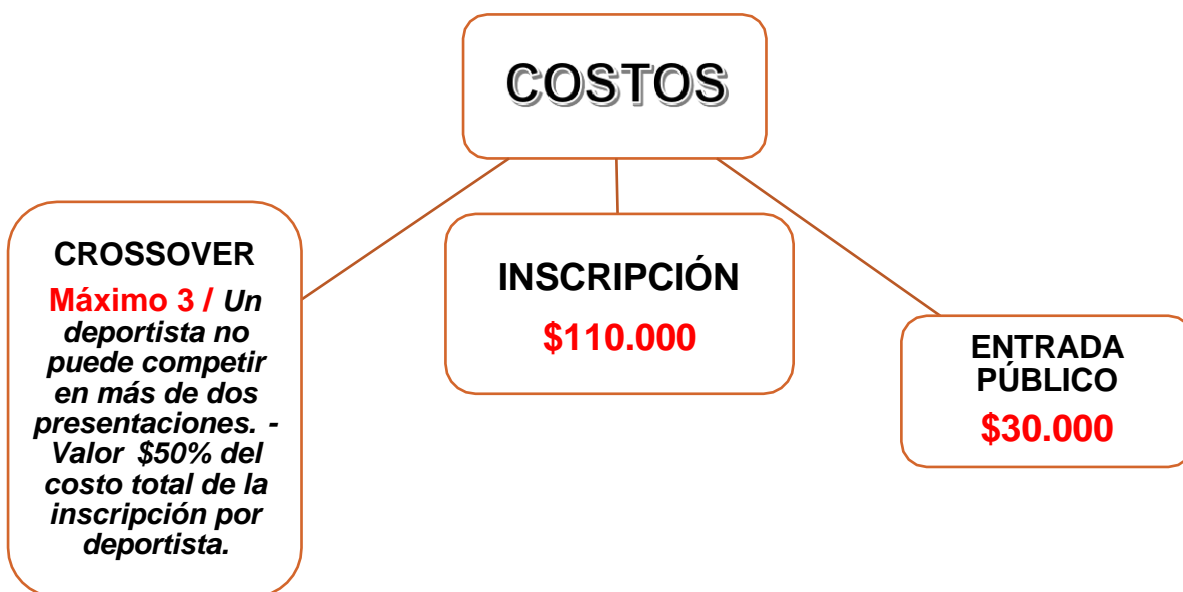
COSTOS

CROSSOVER

Máximo 3 / Un deportista no puede competir en más de dos presentaciones. - Valor $50% del costo total de la inscripción por deportista.

INSCRIPCIÓN

$110.000

ENTRADA PÚBLICO

$30.000